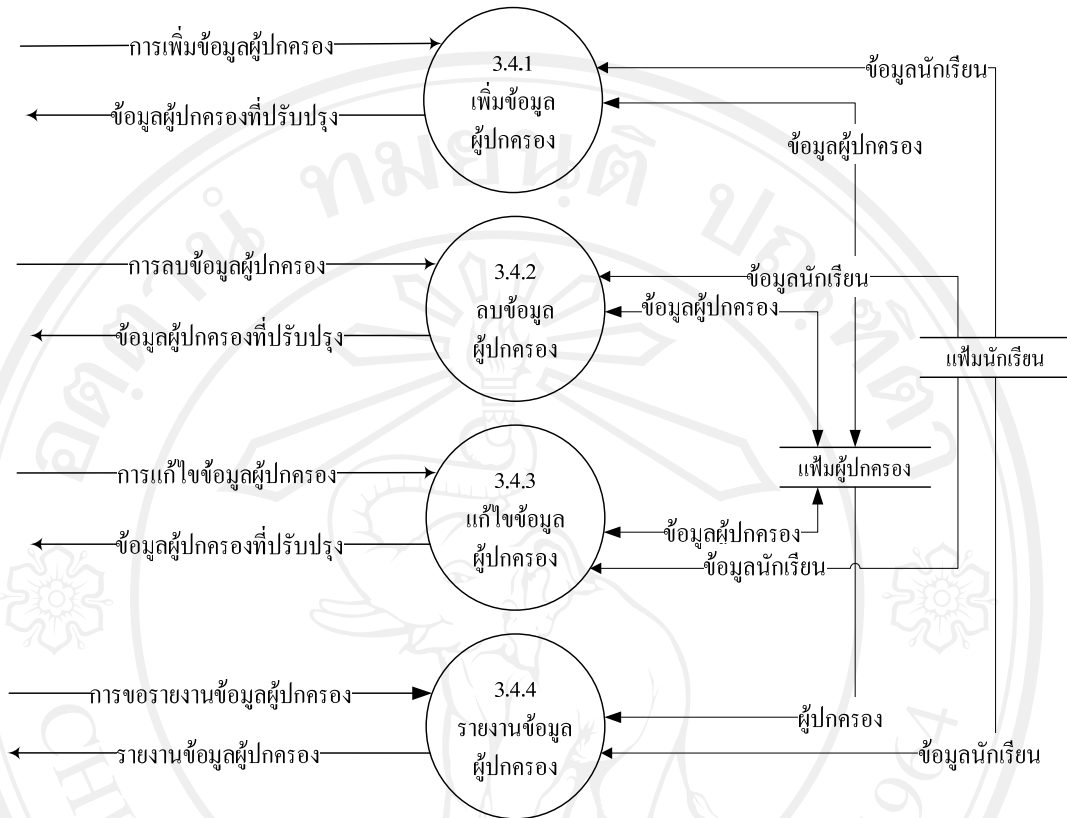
การเพิ่มข้อมูลผู้ปกครอง

ข้อมูลผู้ปกครองที่ปรับปรุง

3.4.1
เพิ่มข้อมูล
ผู้ปกครอง

ข้อมูลนักเรียน

ข้อมูลผู้ปกครอง

การลบข้อมูลผู้ปกครอง

ข้อมูลผู้ปกครองที่ปรับปรุง

3.4.2
ลบข้อมูล
ผู้ปกครอง

ข้อมูลนักเรียน

ข้อมูลผู้ปกครอง

แฟ้มนักเรียน

การแก้ไขข้อมูลผู้ปกครอง

ข้อมูลผู้ปกครองที่ปรับปรุง

3.4.3
แก้ไขข้อมูล
ผู้ปกครอง

แฟ้มผู้ปกครอง

ข้อมูลผู้ปกครอง

ข้อมูลนักเรียน

การขอรายงานข้อมูลผู้ปกครอง

รายงานข้อมูลผู้ปกครอง

3.4.4
รายงานข้อมูล
ผู้ปกครอง

ผู้ปกครอง

ข้อมูลนักเรียน